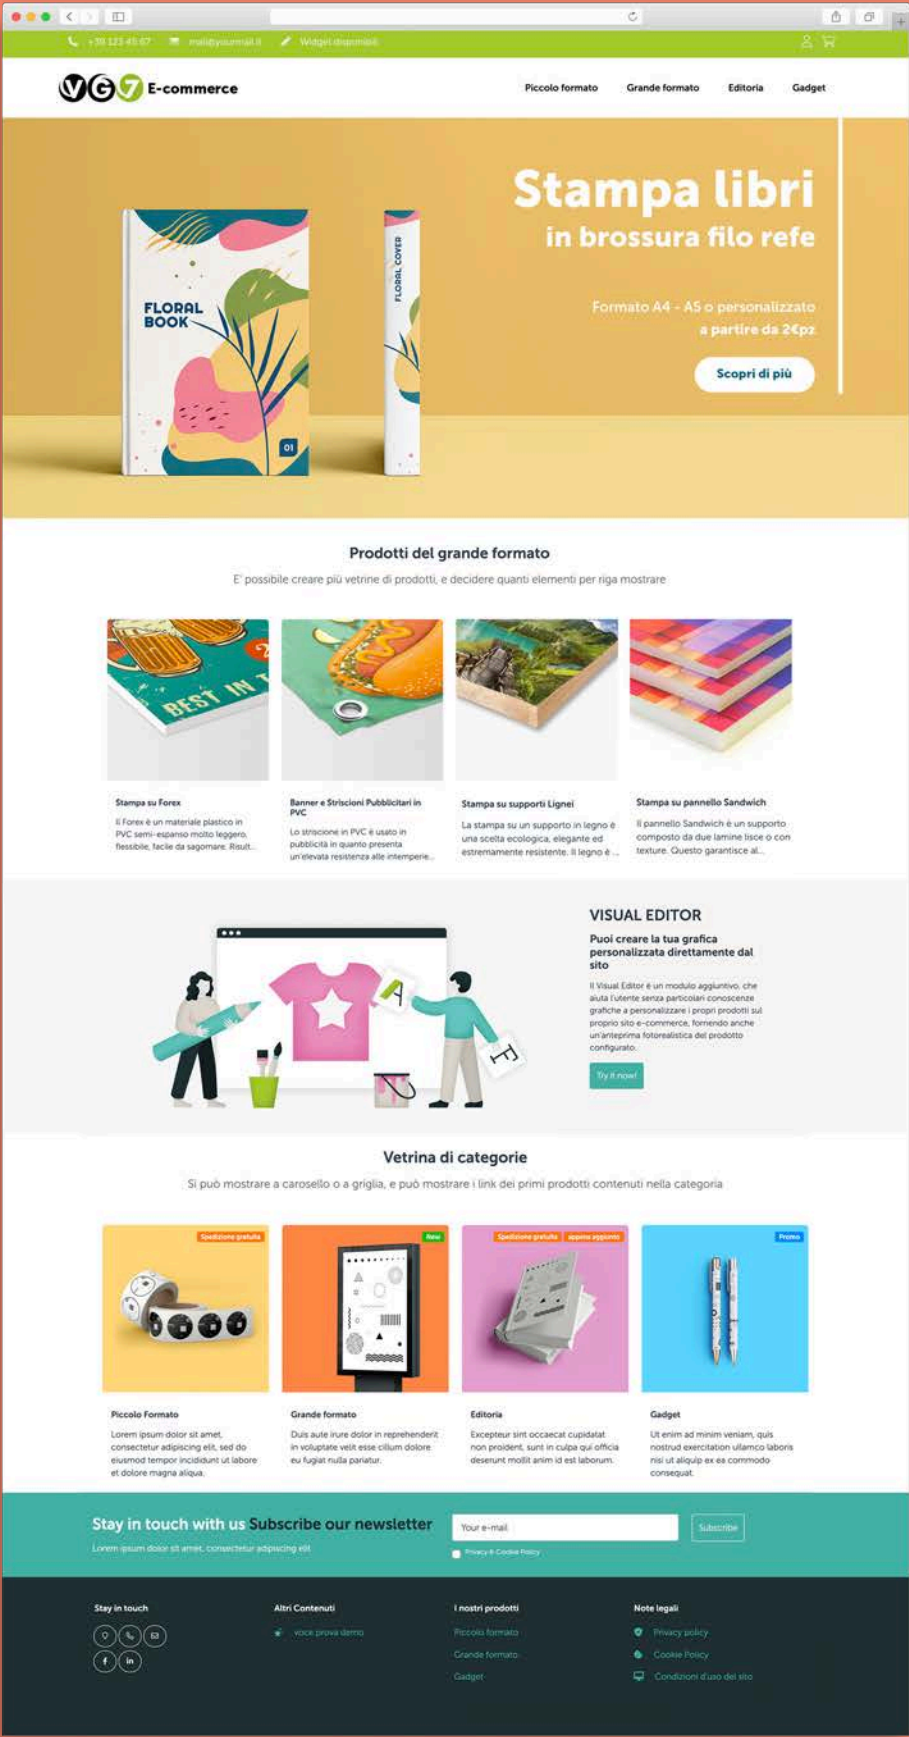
+39 123 45 67 mail@yourmail.it Widget disponibili

VG7 E-commerce

Piccolo formato Grande formato Editoria Gadget

FLORAL BOOK

FLORAL COVER

01

Stampa libri
in brossura filo refe

Formato A4 - A5 o personalizzato
a partire da 2€pz

Scopri di più

Prodotti del grande formato

E' possibile creare più vetrine di prodotti, e decidere quanti elementi per riga mostrare

BEST IN T

Stampa su Forex
Il Forex è un materiale plastico in PVC semi-espanso molto leggero, flessibile, facile da sagomare. Risult...

Banner e Striscioni Pubblicitari in PVC
Lo striscione in PVC è usato in pubblicità in quanto presenta un'elevata resistenza alle intemperie...

Stampa su supporti Lignei
La stampa su un supporto in legno è una scelta ecologica, elegante ed estremamente resistente. Il legno è ...

Stampa su pannello Sandwich
Il pannello Sandwich è un supporto composto da due lamine lisce o con texture. Questo garantisce al...

VISUAL EDITOR
Puoi creare la tua grafica personalizzata direttamente dal sito
Il Visual Editor è un modulo aggiuntivo, che aiuta l'utente senza particolari conoscenze grafiche a personalizzare i propri prodotti sul proprio sito e-commerce, fornendo anche un'anteprima fotorealistica del prodotto configurato.
Try it now!

Vetrina di categorie

Si può mostrare a carosello o a griglia, e può mostrare i link dei primi prodotti contenuti nella categoria

Spedizione gratuita
New
Spedizione gratuita appena aggiunto
Promo

Piccolo Formato
Lorem ipsum dolor sit amet, consectetur adipiscing elit, sed do eiusmod tempor incididunt ut labore et dolore magna aliqua.

Grande formato
Duis aute irure dolor in reprehenderit in voluptate velit esse cillum dolore eu fugiat nulla pariatur.

Editoria
Excepteur sint occaecat cupidatat non proident, sunt in culpa qui officia deserunt mollit anim id est laborum.

Gadget
Ut enim ad minim veniam, quis nostrud exercitation ullamco laboris nisi ut aliquip ex ea commodo consequat.

Stay in touch with us Subscribe our newsletter
Lorem ipsum dolor sit amet, consectetur adipiscing elit
Your e-mail
Subscribe
Privacy & Cookie Policy

Stay in touch

Altri Contenuti
voce prova demo

I nostri prodotti
Piccolo formato
Grande formato
Gadget

Note legali
Privacy policy
Cookie Policy
Condizioni d'uso del sito